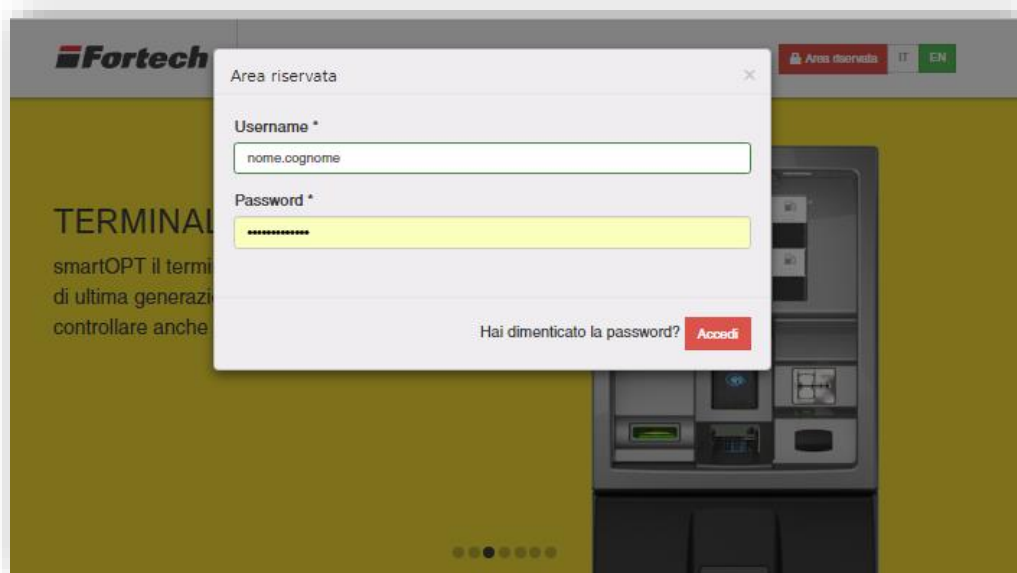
Fortech

Area riservata IT EN

TERMINAL

smartOPT il termi
di ultima generazi
controllare anche

Area riservata ×

Username *

nome.cognome

Password *

••••••••••••••

Hai dimenticato la password? Accedi